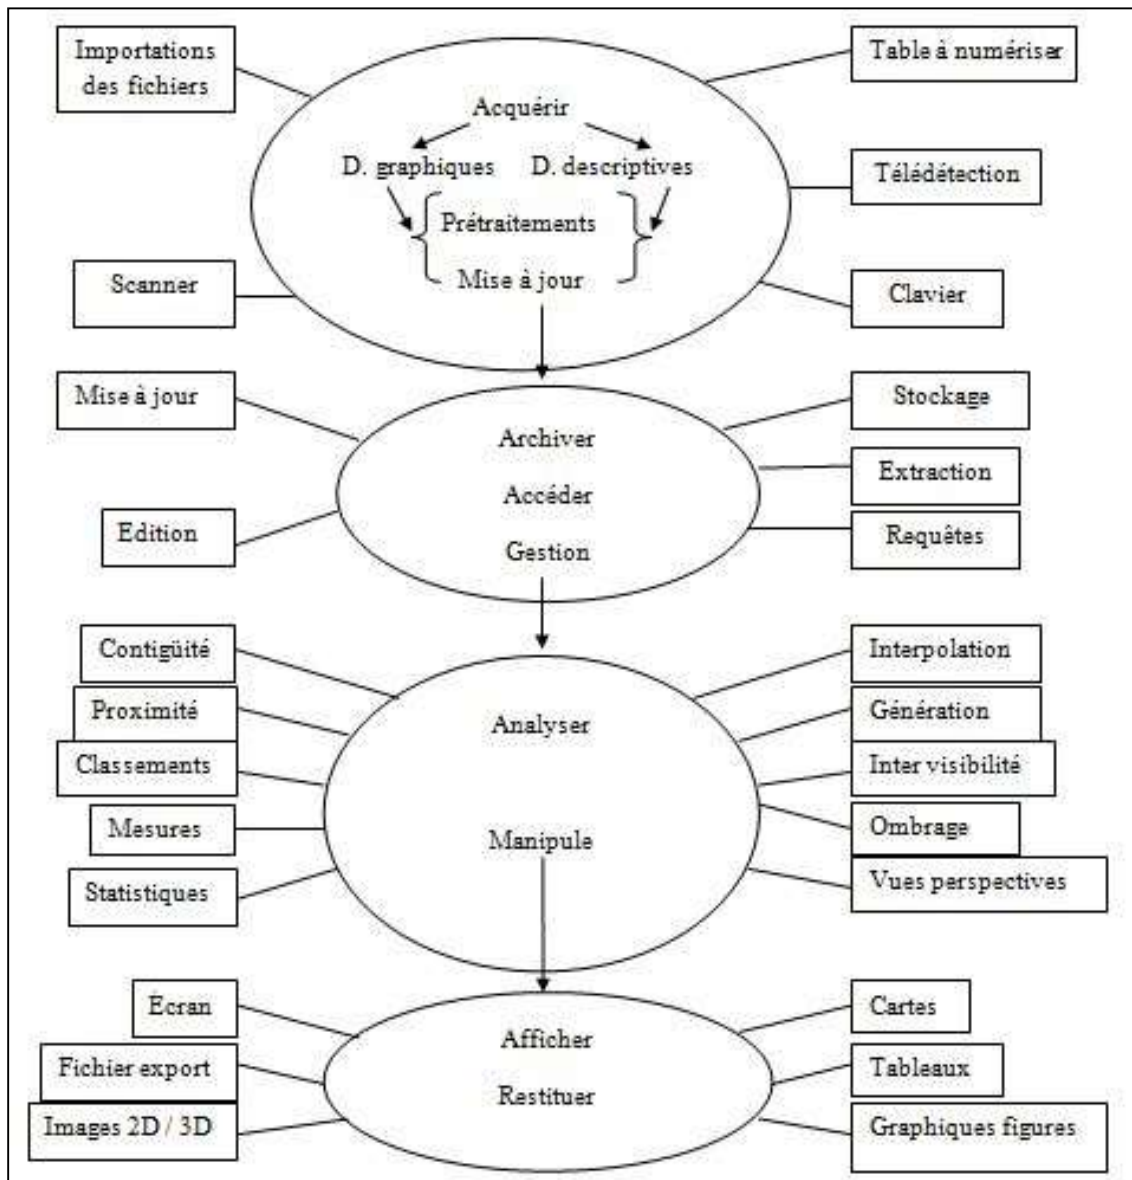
Importations des fichiers

Table à numériser

Acquérir

D. graphiques

D. descriptives

Prétraitements

Mise à jour

Télédétection

Scanner

Clavier

Mise à jour

Stockage

Archiver

Accéder

Gestion

Extraction

Edition

Requêtes

Contigüité

Interpolation

Proximité

Génération

Classements

Analyser

Inter visibilité

Mesures

Ombrage

Manipule

Statistiques

Vues perspectives

Écran

Cartes

Afficher

Fichier export

Tableaux

Restituer

Images 2D / 3D

Graphiques figures